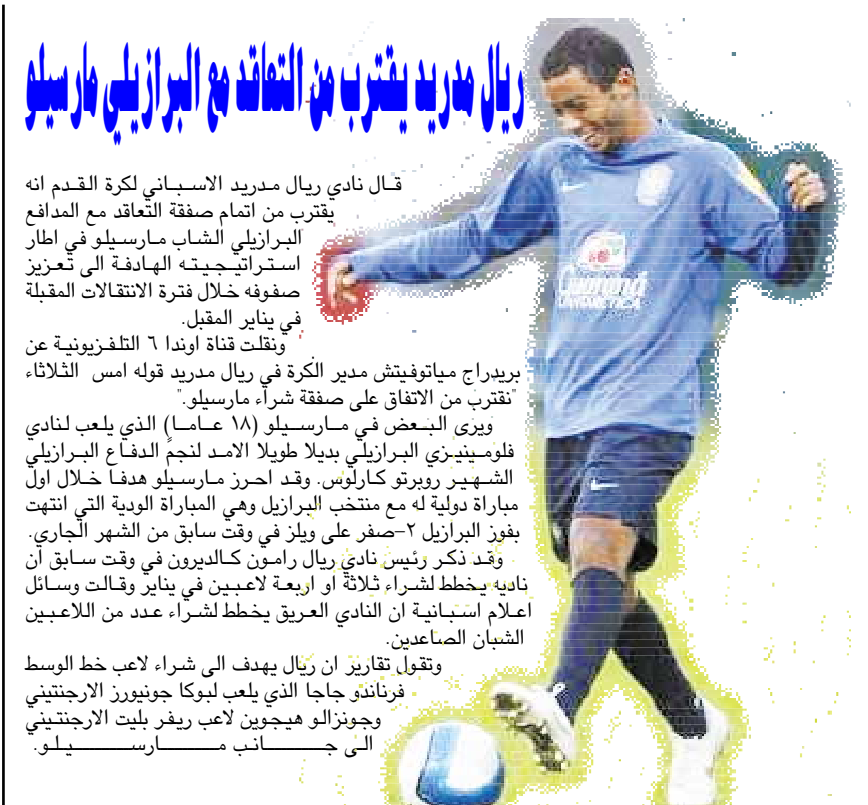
ريال مدريد يقترب من التعاقد مع البرازيلي مارسيلو

قال نادي ريال مدريد الاسباني لكرة القدم انه يقترب من اتمام صفقة التعاقد مع المدافع البرازيلي الشاب مارسيلو في اطار استراتيجيته الهادفة الى تعزيز صفوفه خلال فترة الانتقالات المقبلة في يناير المقبل.

ونقلت قناة اوندا ٦ التلفزيونية عن بريدراج مياتوفيتش مدير الكرة في ريال مدريد قوله امس الثلاثاء "نقترب من الاتفاق على صفقة شراء مارسيلو."

ويرى البعض في مارسيلو (١٨ عاما) الذي يلعب لنادي فلومينيزي البرازيلي بديلا طويلا الامد لنجم الدفاع البرازيلي الشهير روبرتو كارلوس. وقد احرز مارسيلو هدفا خلال اول مباراة دولية له مع منتخب البرازيل وهي المباراة الودية التي انتهت بفوز البرازيل ٢-صفر على ويلز في وقت سابق من الشهر الجاري.

وقد ذكر رئيس نادي ريال رامون كالديرون في وقت سابق أن ناديه يخطط لشراء ثلاثة او اربعة لاعبين في يناير وقالت وسائل اعلام اسبانية ان النادي العريق يخطط لشراء عدد من اللاعبين الشبان الصاعدين.

وتقول تقارير ان ريال يهدف الى شراء لاعب خط الوسط فرناندو جاجا الذي يلعب لبوكا جونيورز الارجنتيني وجونزالو هيجوين لاعب ريفر بليت الارجنتيني الى جانب مارسيلو.